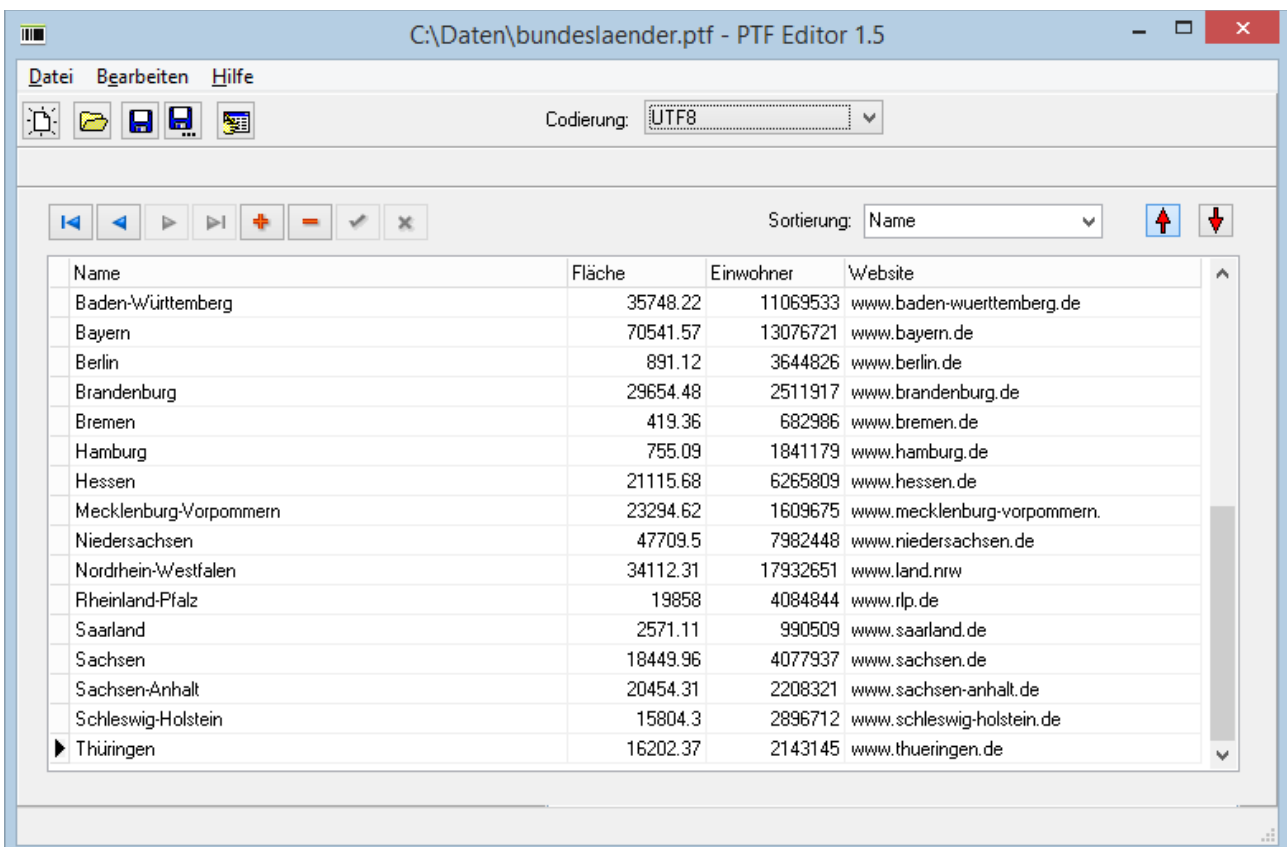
C:\Daten\bundeslaender.ptf - PTF Editor 1.5

Datei Bearbeiten Hilfe

Codierung: UTF8

Sortierung: Name

| Name | Fläche | Einwohner | Website |
|---|---|---|---|
| Baden-Württemberg | 35748.22 | 11069533 | www.baden-wuerttemberg.de |
| Bayern | 70541.57 | 13076721 | www.bayern.de |
| Berlin | 891.12 | 3644826 | www.berlin.de |
| Brandenburg | 29654.48 | 2511917 | www.brandenburg.de |
| Bremen | 419.36 | 682986 | www.bremen.de |
| Hamburg | 755.09 | 1841179 | www.hamburg.de |
| Hessen | 21115.68 | 6265809 | www.hessen.de |
| Mecklenburg-Vorpommern | 23294.62 | 1609675 | www.mecklenburg-vorpommern. |
| Niedersachsen | 47709.5 | 7982448 | www.niedersachsen.de |
| Nordrhein-Westfalen | 34112.31 | 17932651 | www.land.nrw |
| Rheinland-Pfalz | 19858 | 4084844 | www.rlp.de |
| Saarland | 2571.11 | 990509 | www.saarland.de |
| Sachsen | 18449.96 | 4077937 | www.sachsen.de |
| Sachsen-Anhalt | 20454.31 | 2208321 | www.sachsen-anhalt.de |
| Schleswig-Holstein | 15804.3 | 2896712 | www.schleswig-holstein.de |
| Thüringen | 16202.37 | 2143145 | www.thueringen.de |